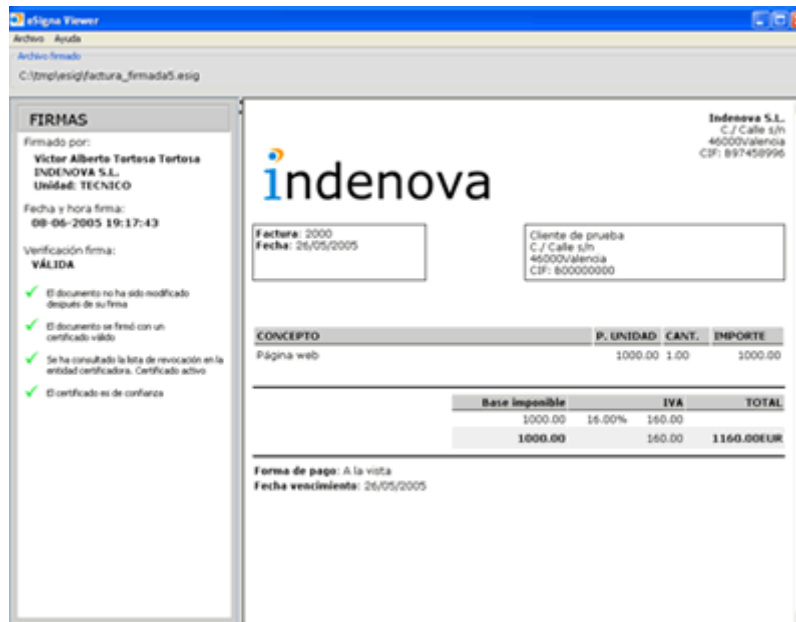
eSigna Viewer

Archivo Ayuda

Archivo firmado

C:\tmp\esig\factura_firmada5.esig

FIRMAS

Firmado por:

Victor Alberto Tortosa Tortosa
INDENOVA S.L.
Unidad: TECNICO

Fecha y hora firma:
08-06-2005 19:17:43

Verificación firma:
VÁLIDA

El documento no ha sido modificado después de su firma

El documento se firmó con un certificado válido

Se ha consultado la lista de revocación en la entidad certificadora. Certificado activo

El certificado es de confianza

Indenova S.L.
C./ Calle s/n
46000Valencia
CIF: B97458996

indenova

Factura: 2000
Fecha: 26/05/2005

Cliente de prueba
C./ Calle s/n
46000Valencia
CIF: B00000000

| CONCEPTO | P. UNIDAD | CANT. | IMPORTE |
|---|---|---|---|
| Página web | 1000.00 | 1.00 | 1000.00 |

| Base imponible | | IVA | TOTAL |
|---|---|---|---|
| 1000.00 | 16.00% | 160.00 | |
| 1000.00 | | 160.00 | 1160.00EUR |

Forma de pago: A la vista
Fecha vencimiento: 26/05/2005